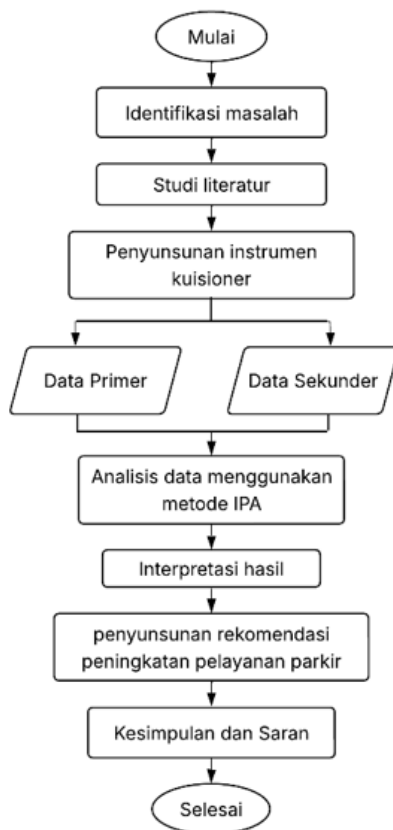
Mulai

Identifikasi masalah

Studi literatur

Penyunsunan instrumen kuisioner

Data Primer

Data Sekunder

Analisis data menggunakan metode IPA

Interpretasi hasil

penyunsunan rekomendasi peningkatan pelayanan parkir

Kesimpulan dan Saran

Selesai